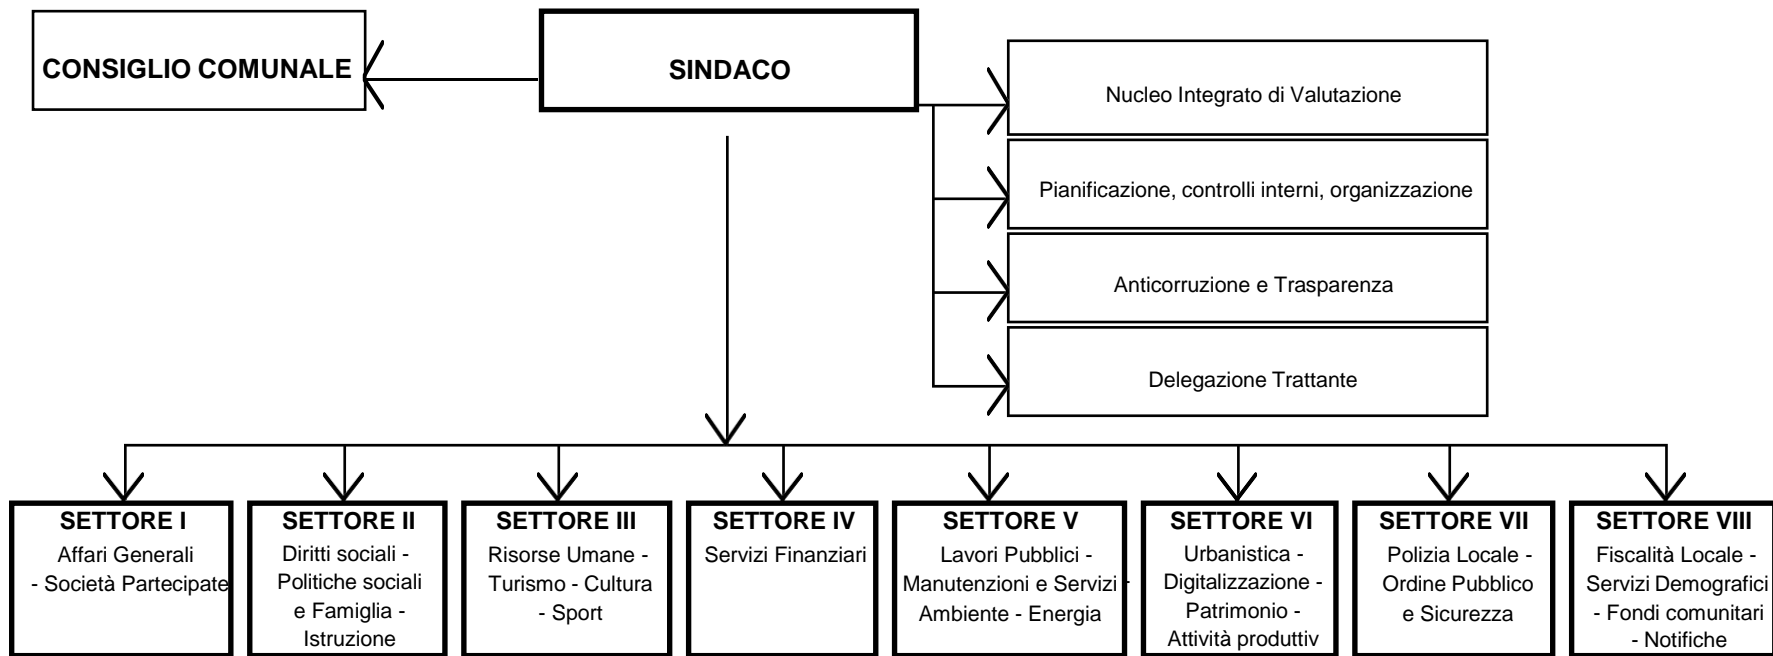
CONSIGLIO COMUNALE

SINDACO

Nucleo Integrato di Valutazione

Pianificazione, controlli interni, organizzazione

Anticorruzione e Trasparenza

Delegazione Trattante

SETTORE I
Affari Generali - Società Partecipate

SETTORE II
Diritti sociali - Politiche sociali e Famiglia - Istruzione

SETTORE III
Risorse Umane - Turismo - Cultura - Sport

SETTORE IV
Servizi Finanziari

SETTORE V
Lavori Pubblici - Manutenzioni e Servizi - Ambiente - Energia

SETTORE VI
Urbanistica - Digitalizzazione - Patrimonio - Attività produttiv

SETTORE VII
Polizia Locale - Ordine Pubblico e Sicurezza

SETTORE VIII
Fiscalità Locale - Servizi Demografici - Fondi comunitari - Notifiche